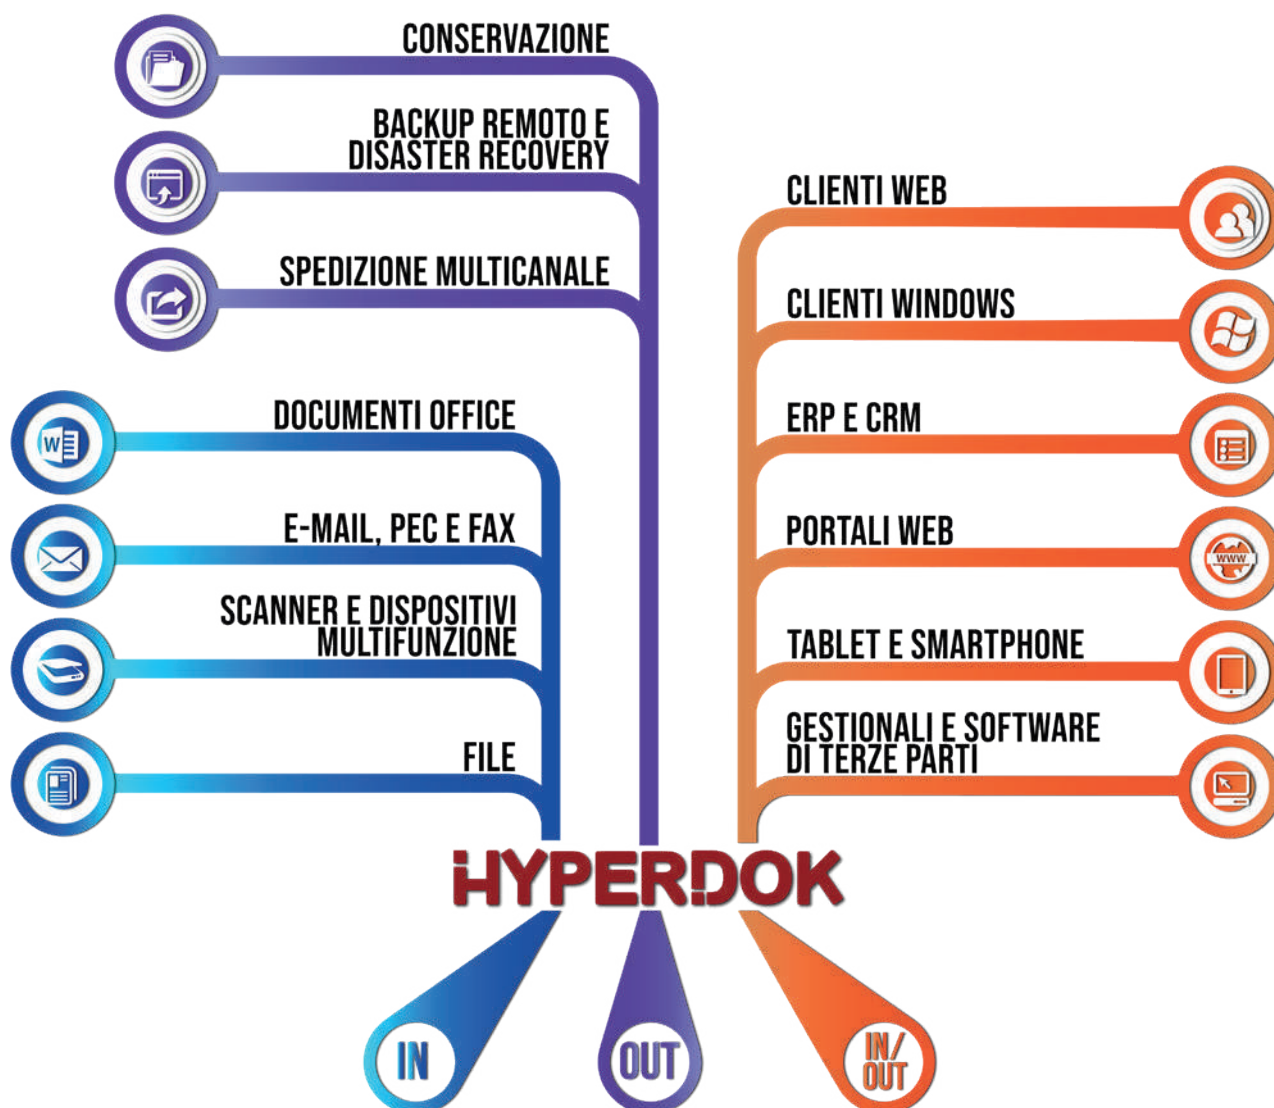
CONSERVAZIONE

BACKUP REMOTO E DISASTER RECOVERY

SPEDIZIONE MULTICANALE

DOCUMENTI OFFICE

E-MAIL, PEC E FAX

SCANNER E DISPOSITIVI MULTIFUNZIONE

FILE

CLIENTI WEB

CLIENTI WINDOWS

ERP E CRM

PORTALI WEB

TABLET E SMARTPHONE

GESTIONALI E SOFTWARE DI TERZE PARTI

HYPERDOK

IN

OUT

IN/ OUT